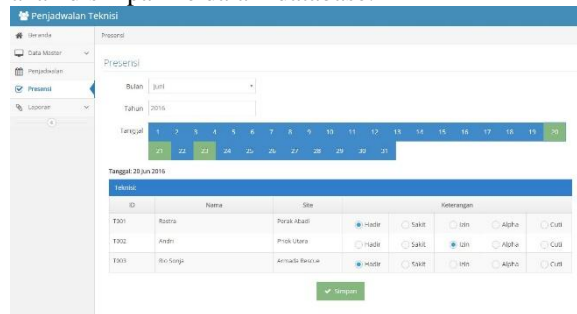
Penjadwalan Teknisi

Beranda
Data Master
Penjadwalan
Presensi
Laporan

Presensi

Presensi

Bulan Juni
Tahun 2016
Tanggal 1 2 3 4 5 6 7 8 9 10 11 12 13 14 15 16 17 18 19 20 21 22 23 24 25 26 27 28 29 30 31

Tanggal: 20 Jun 2016

Teknisi

| ID | Nama | Site | Keterangan | | | | |
|---|---|---|---|---|---|---|---|
| T301 | Rastra | Porak Abadi | Hadir | Sakit | Izin | Alpha | Cuti |
| T302 | Andri | Prisk Utara | Hadir | Sakit | Izin | Alpha | Cuti |
| T303 | Rio Sonja | Armada Rescue | Hadir | Sakit | Izin | Alpha | Cuti |

Simpan